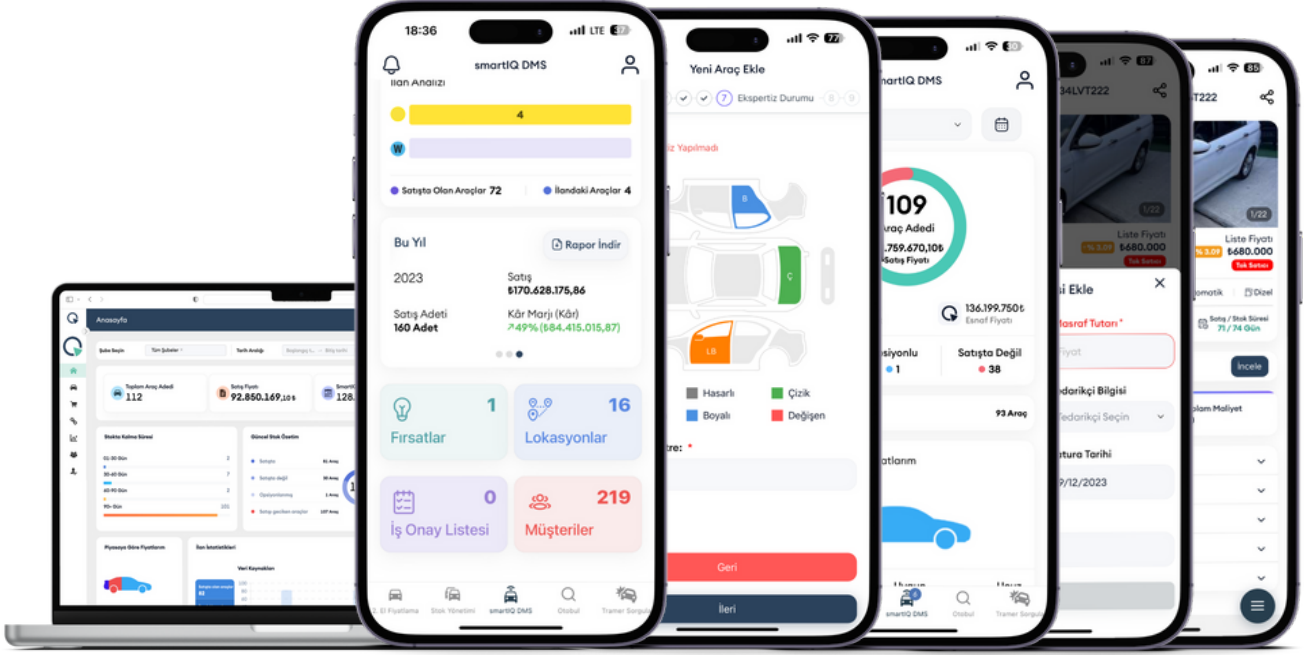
Anasayfa

Şube Seçin Tüm Şubeler Tarih Aralığı

Toplam Araç Adedi 112
Satış Fiyatı 92.850.169,10₺
SmartIQ 128.

Stokta Kalma Süresi
01-30 Gün 2
30-60 Gün 7
60-90 Gün 2
90+ Gün 101

Güncel Stok Özetim
Satışta 81 Araç
Satışta değil 30 Araç
Opsiyonlanmış 1 Araç
Satışı gecikan araçlar 107 Araç

Piyasaya Göre Fiyatlarım
İlan İstatistikleri
Veri Kaynakları

18:36 LTE 37
smartIQ DMS
İlan Analizi
4
W
Satışta Olan Araçlar 72
İlandaki Araçlar 4

Bu Yıl
Rapor İndir
2023
Satış
₺170.628.175,86
Satış Adeti
160 Adet
Kâr Marjı (Kâr)
↗49% (₺84.415.015,87)

1
Fırsatlar
16
Lokasyonlar
0
İş Onay Listesi
219
Müşteriler

2. El Fiyatlama
Stok Yönetimi
smartIQ DMS
Otobul
Tramer Sorgu

77
Yeni Araç Ekle
7 Ekspertiz Durumu 8 9
iz Yapılmadı
B
Ç
LB
Hasarlı
Çizik
Boyalı
Değişen
tre: *
Geri
İleri

30
smartIQ DMS
109
Araç Adedi
.759.670,10₺
Satış Fiyatı
136.199.750₺
Esnaf Fiyatı
esiyonlu
1
Satışta Değil
38
93 Araç
atlarım
smartIQ DMS
Otobul
Tramer Sorgu

34LVT222
1/22
Liste Fiyatı
₺680.000
-% 3.09
Tok Satıcı
si Ekle
Masraf Tutarı *
iyat
Tedarikçi Bilgisi
Tedarikçi Seçin
atura Tarihi
9/12/2023

85
LVT222
1/22
Liste Fiyatı
₺680.000
% 3.09
Tok Satıcı
omatik
Dizel
Satış / Stok Süresi
71 / 74 Gün
İncele
plam Maliyet